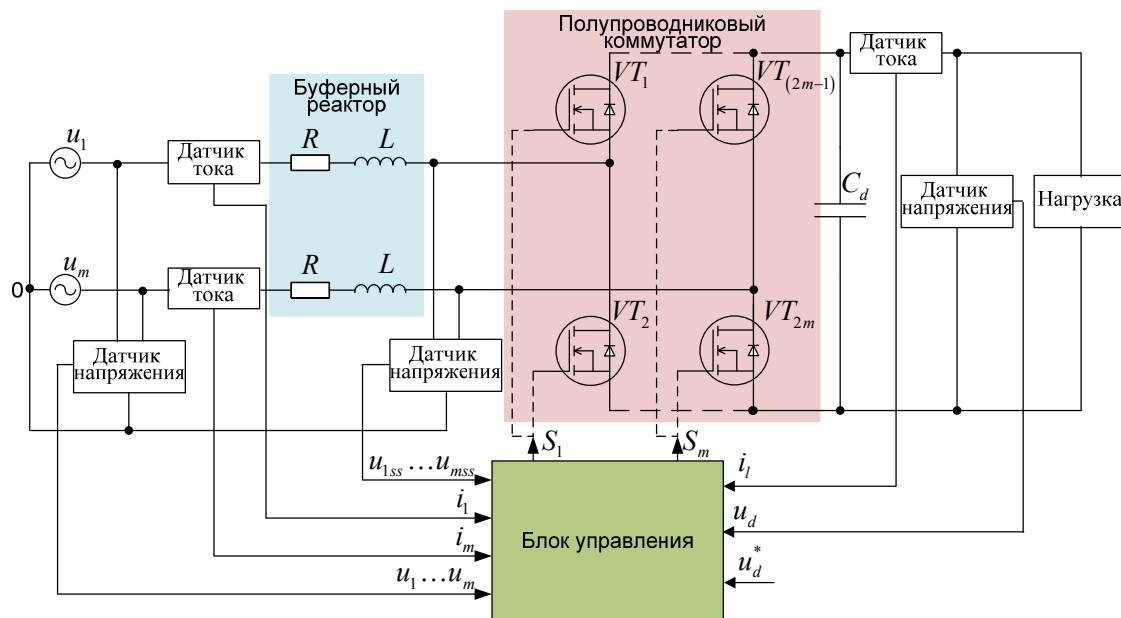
Полупроводниковый коммутатор

Датчик тока

Буферный реактор

$VT_1$

$VT_{(2m-1)}$

$u_1$

Датчик тока

$R$

$L$

$C_d$

Датчик напряжения

Нагрузка

$u_m$

0

Датчик тока

$R$

$L$

$VT_2$

$VT_{2m}$

Датчик напряжения

Датчик напряжения

$S_1$

$S_m$

$u_{1ss} \ldots u_{mss}$

$i_l$

$i_1$

$u_d$

$i_m$

Блок управления

$u_d^*$

$u_1 \ldots u_m$